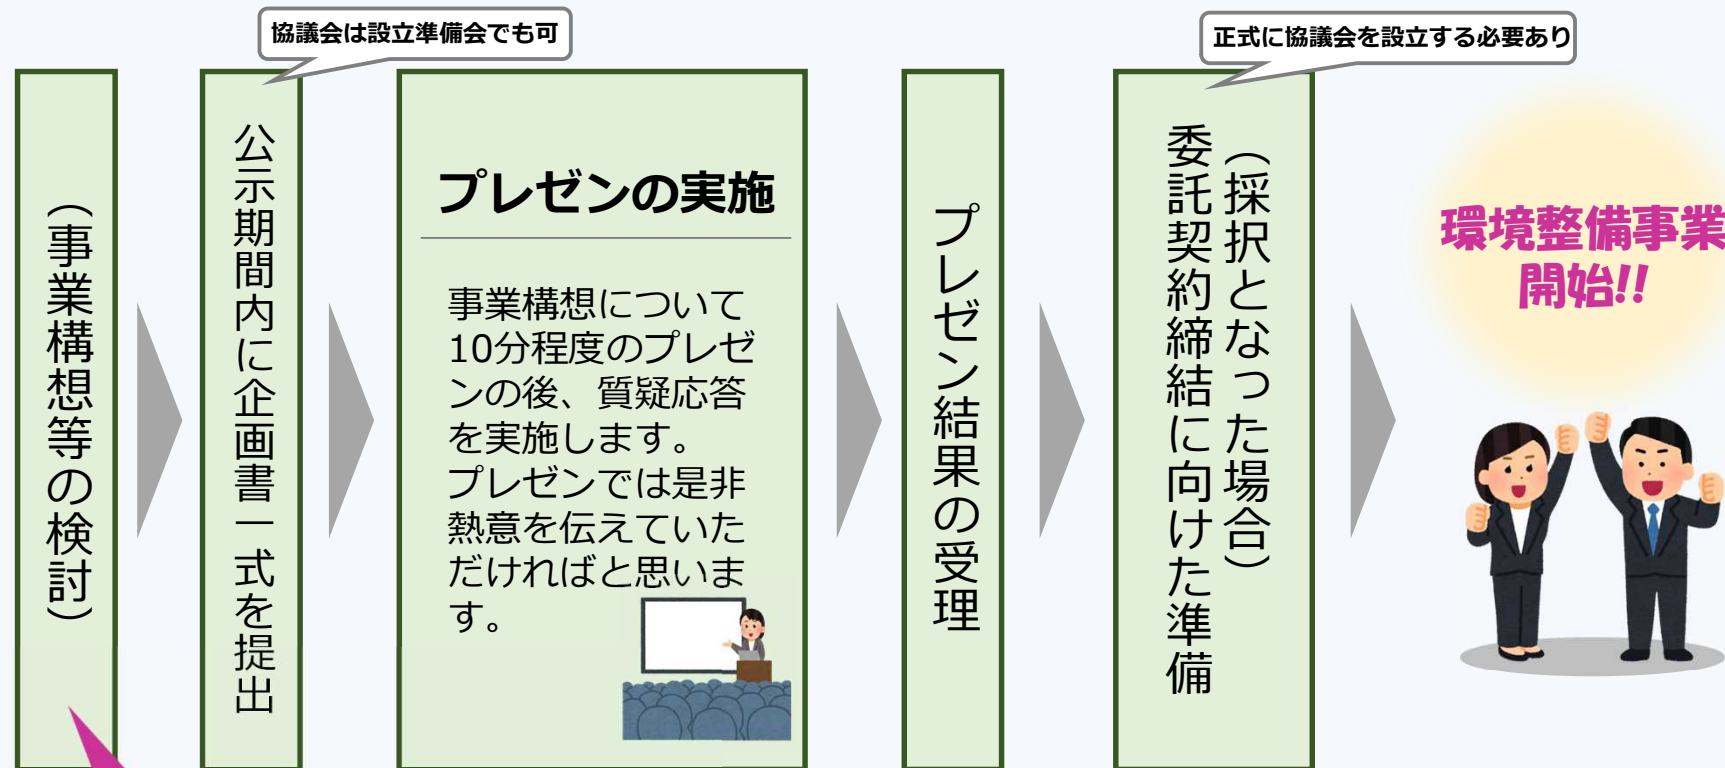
（事業構想等の検討）

協議会は設立準備会でも可

公示期間内に企画書一式を提出

プレゼンの実施

事業構想について10分程度のプレゼンの後、質疑応答を実施します。プレゼンでは是非熱意を伝えていただければと思います。

プレゼン結果の受理

正式に協議会を設立する必要あり

（採択となった場合）委託契約締結に向けた準備

環境整備事業開始!!